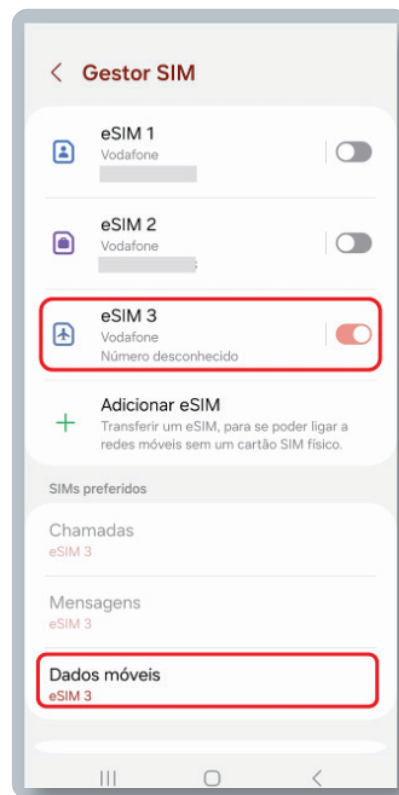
< Gestor SIM

eSIM 1
Vodafone

eSIM 2
Vodafone

eSIM 3
Vodafone
Número desconhecido

+ Adicionar eSIM
Transferir um eSIM, para se poder ligar a redes móveis sem um cartão SIM físico.

SIMs preferidos

Chamadas
eSIM 3

Mensagens
eSIM 3

Dados móveis
eSIM 3